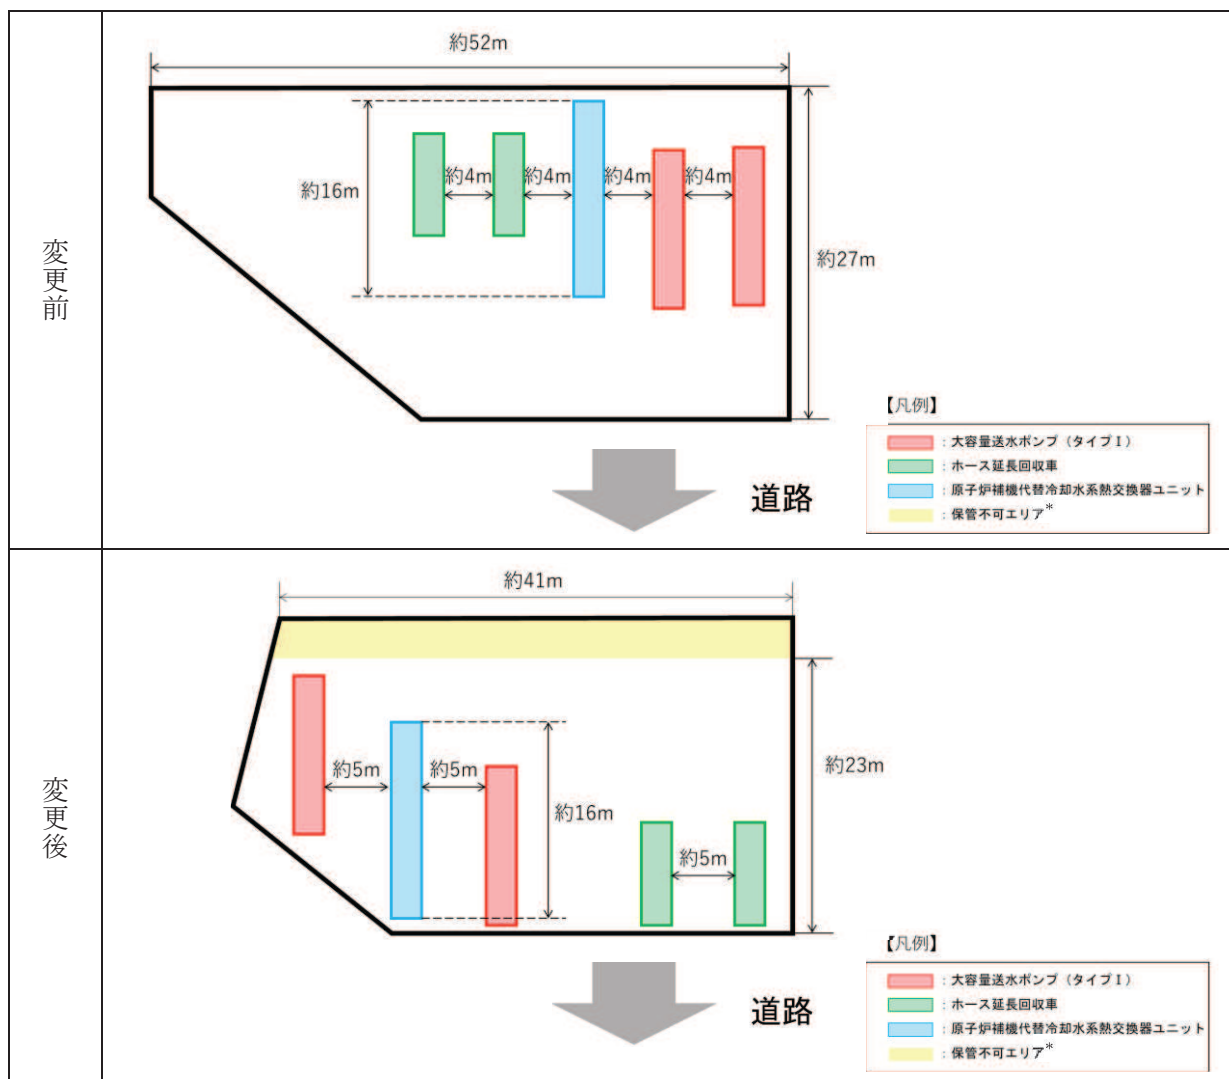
| 変更前 | 約52m<br>約16m<br>約4m 約4m 約4m 約4m<br>約27m<br>【凡例】<br>：大容量送水ポンプ（タイプⅠ）<br>：ホース延長回収車<br>：原子炉補機代替冷却水系熱交換器ユニット<br>：保管不可エリア*<br>道路 |
|---|---|
| 変更後 | 約41m<br>約5m 約5m<br>約16m<br>約5m<br>約23m<br>【凡例】<br>：大容量送水ポンプ（タイプⅠ）<br>：ホース延長回収車<br>：原子炉補機代替冷却水系熱交換器ユニット<br>：保管不可エリア*<br>道路 |